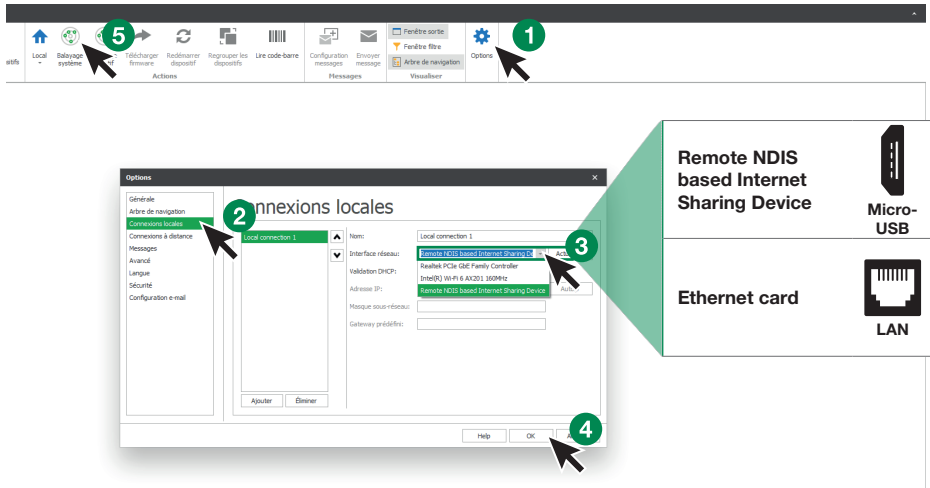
sitifs

Local

5

Balayage système

Télécharger firmware

Redémarrer dispositif

Regrouper les dispositifs

Lire code-barre

Actions

Configuration messages

Envoyer message

Messages

Fenêtre sortie

Fenêtre filtre

Arbre de navigation

Visualiser

Options

1

Options

Générale
Arbre de navigation
Connexions locales
Connexions à distance
Messages
Avancé
Langue
Sécurité
Configuration e-mail

2

Connexions locales

Local connection 1

Nom:
Local connection 1

Interface réseau:
Remote NDIS based Internet Sharing De

Validation DHCP:

Adresse IP:

Masque sous-réseau:

Gateway prédéfini:

Realtek PCIe GbE Family Controller
Intel(R) Wi-Fi 6 AX201 160MHz
Remote NDIS based Internet Sharing Device

3

Ajouter
Éliminer

Help
OK

4

Remote NDIS based Internet Sharing Device

Micro-USB

Ethernet card

LAN